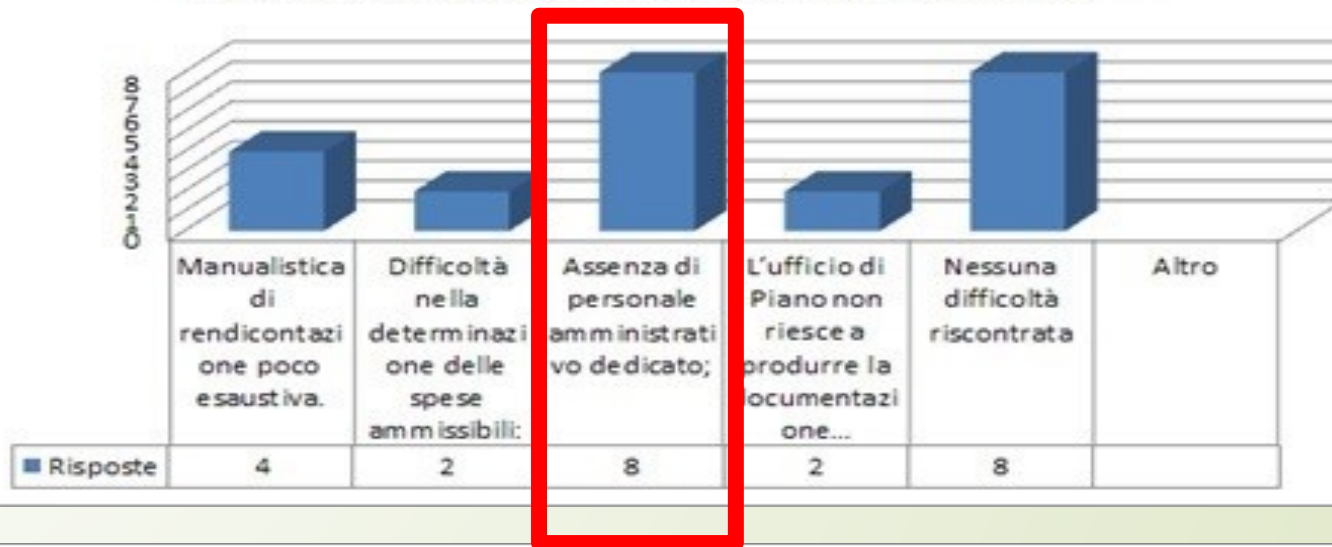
8
7
6
5
4
3
2
1
0

| | Manualistica di rendicontazione poco esaustiva. | Difficoltà nella determinazione delle spese ammissibili: | Assenza di personale amministrativo dedicato; | L'ufficio di Piano non riesce a produrre la documentazione... | Nessuna difficoltà riscontrata | Altro |
|---|---|---|---|---|---|---|
| Risposte | 4 | 2 | 8 | 2 | 8 | |